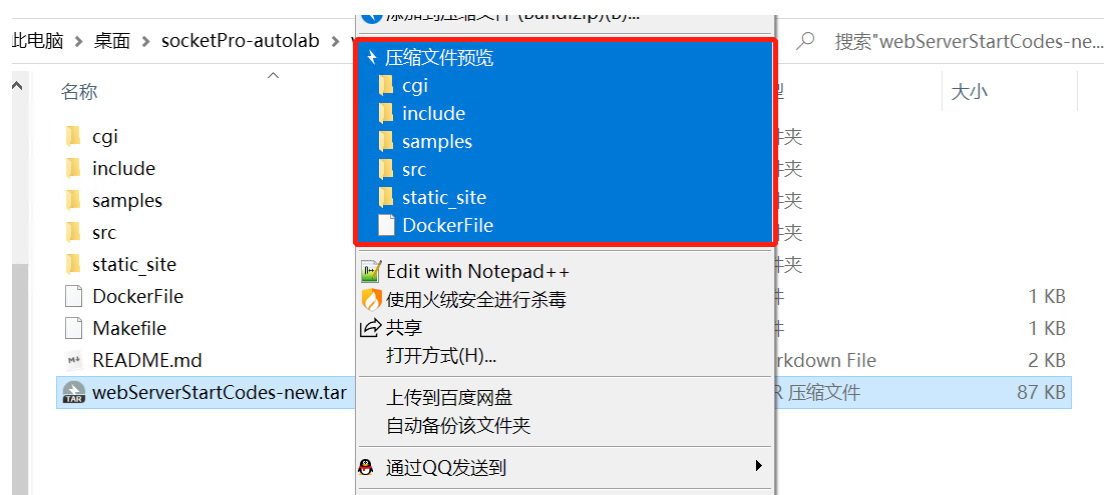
比电脑 › 桌面 › socketPro-autolab › w

搜索"webServerStartCodes-ne...

名称

型

大小

cgi

include

samples

src

static_site

DockerFile

Makefile

README.md

webServerStartCodes-new.tar

件夹

件夹

件夹

件夹

件夹

件

件

rkdown File

R 压缩文件

1 KB

1 KB

2 KB

87 KB

添加到压缩文件 (Bandizip)(B)...

压缩文件预览

cgi

include

samples

src

static_site

DockerFile

Edit with Notepad++

使用火绒安全进行杀毒

共享

打开方式(H)...

上传到百度网盘

自动备份该文件夹

通过QQ发送到